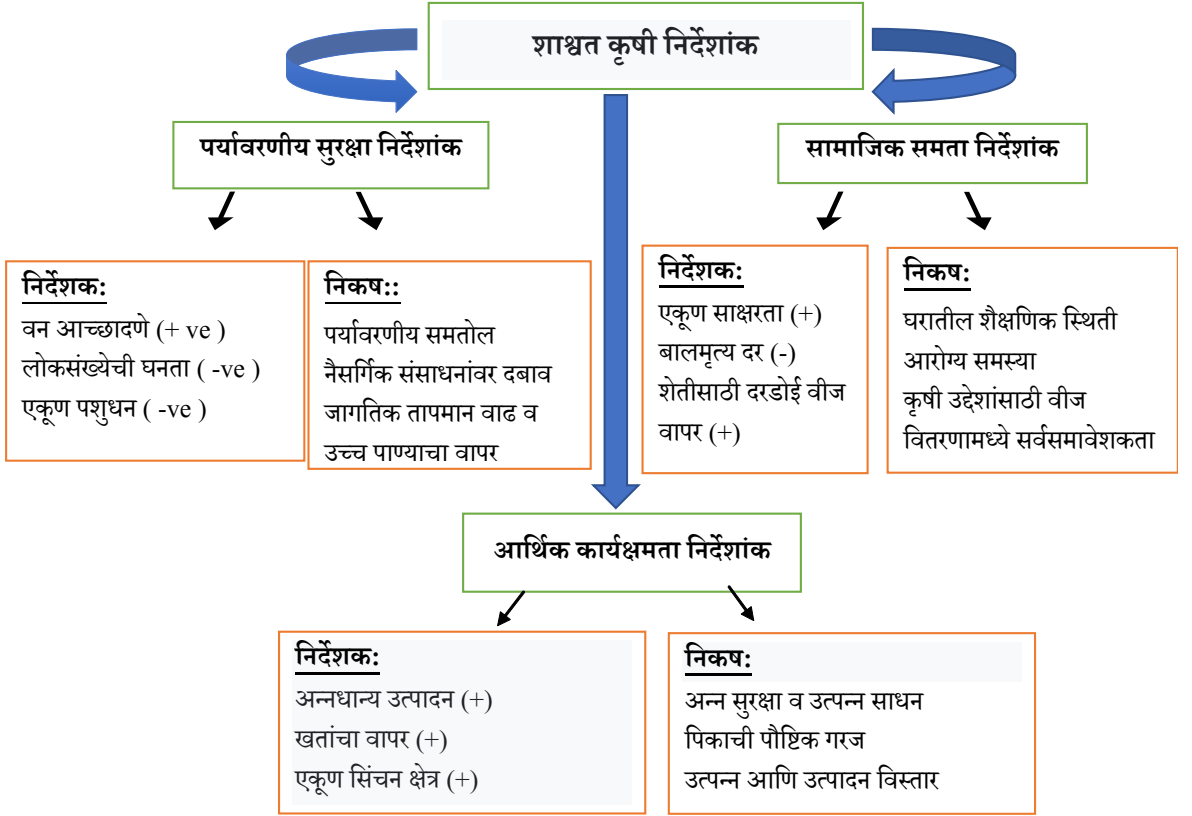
शाश्वत कृषी निर्देशांक

पर्यावरणीय सुरक्षा निर्देशांक

सामाजिक समता निर्देशांक

निर्देशक:
वन आच्छादणे (+ ve )
लोकसंख्येची घनता ( -ve )
एकूण पशुधन ( -ve )

निकष::
पर्यावरणीय समतोल
नैसर्गिक संसाधनांवर दबाव
जागतिक तापमान वाढ व उच्च पाण्याचा वापर

निर्देशक:
एकूण साक्षरता (+)
बालमृत्य दर (-)
शेतीसाठी दरडोई वीज वापर (+)

निकष:
घरातील शैक्षणिक स्थिती
आरोग्य समस्या
कृषी उद्देशांसाठी वीज वितरणामध्ये सर्वसमावेशकता

आर्थिक कार्यक्षमता निर्देशांक

निर्देशक:
अन्नधान्य उत्पादन (+)
खतांचा वापर (+)
एकूण सिंचन क्षेत्र (+)

निकष:
अन्न सुरक्षा व उत्पन्न साधन
पिकाची पौष्टिक गरज
उत्पन्न आणि उत्पादन विस्तार